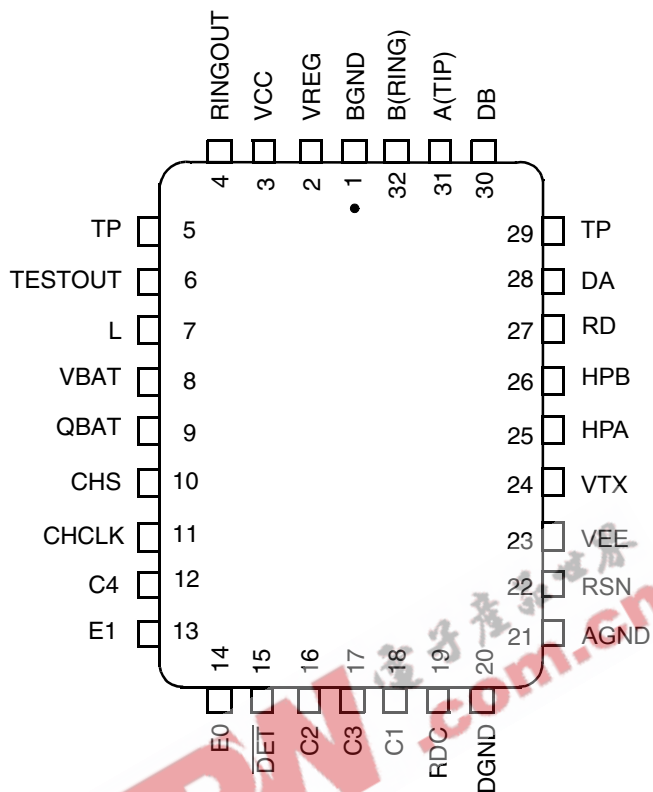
RINGOUT
VCC
VREG
BGND
B(RING)
A(TIP)
DB

4
3
2
1
32
31
30

TP 5
TESTOUT 6
L 7
VBAT 8
QBAT 9
CHS 10
CHCLK 11
C4 12
E1 13

29 TP
28 DA
27 RD
26 HPB
25 HPA
24 VTX
23 VEE
22 RSN
21 AGND

14
15
16
17
18
19
20

E0
$\overline{DET}$
C2
C3
C1
RDC
DGND

电子产品世界
.com.cn